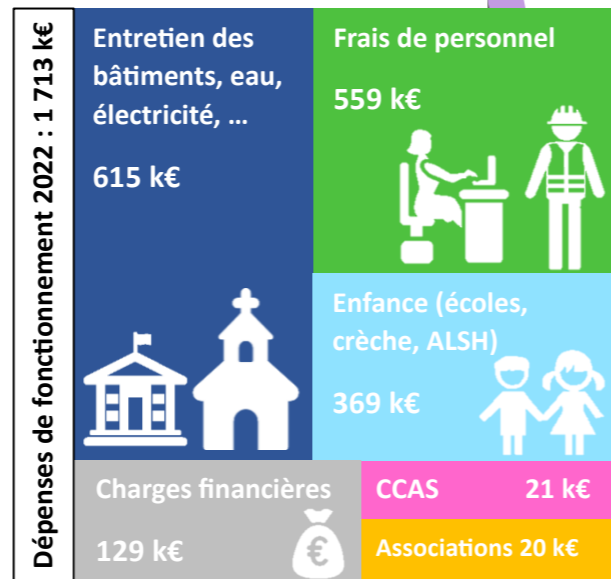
Dépenses de fonctionnement 2022 : 1 713 k€

Entretien des bâtiments, eau, électricité, …

615 k€

Frais de personnel

559 k€

Enfance (écoles, crèche, ALSH)

369 k€

Charges financières

129 k€

€

CCAS 21 k€

Associations 20 k€